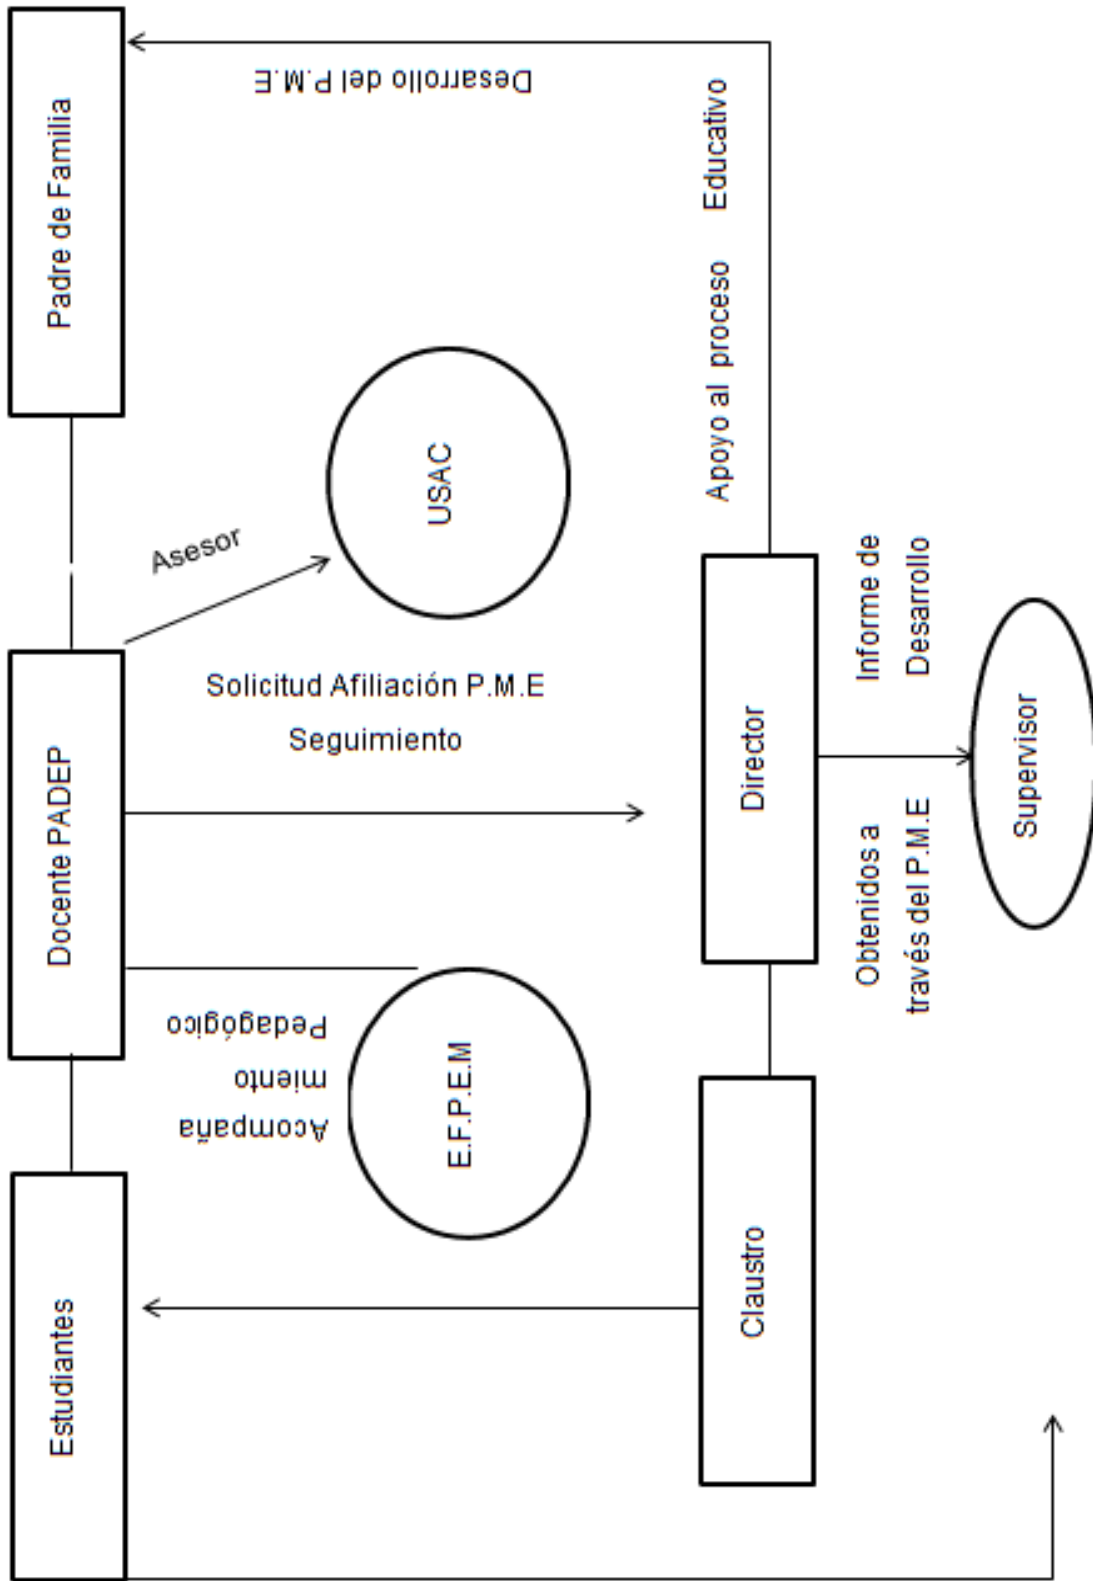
Padre de Familia

Desarrollo del P.M.E

Apoyo al proceso Educativo

USAC

Asesor

Docente PADEP

Solicitud Afiliación P.M.E

Seguimiento

Director

Informe de Desarrollo

Obtenidos a través del P.M.E

Supervisor

E.F.P.E.M

Acompaña miento Pedagógico

Estudiantes

Claustro